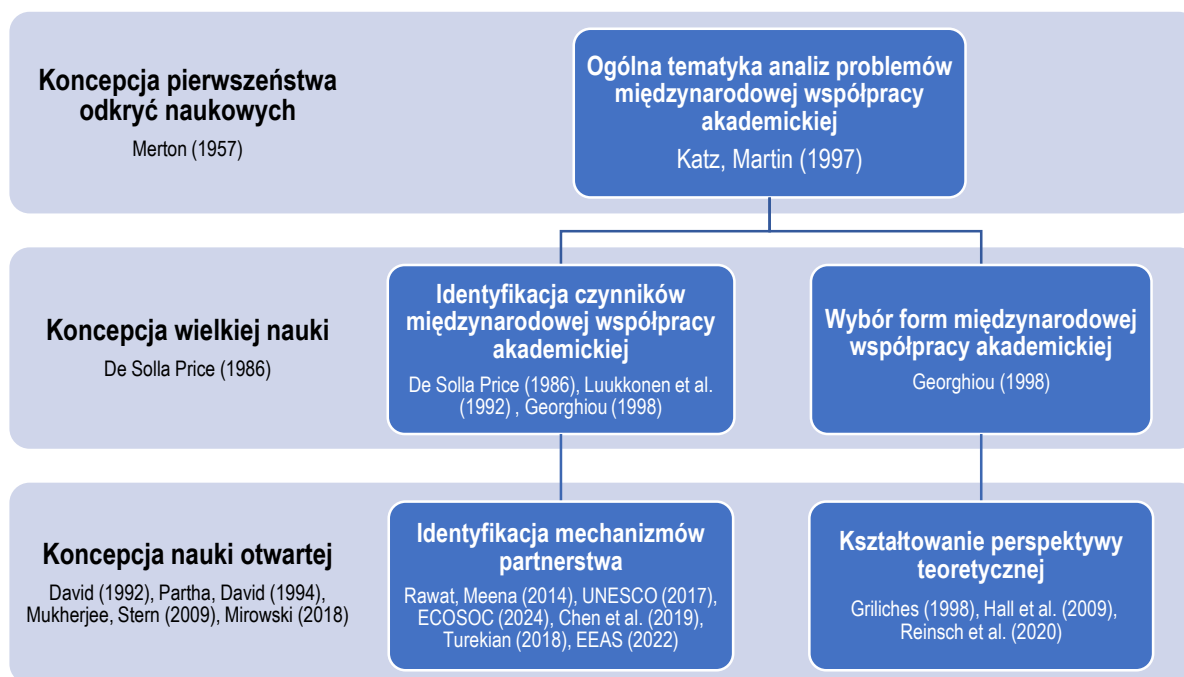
Koncepcja pierwszeństwa odkryć naukowych

Merton (1957)

Ogólna tematyka analiz problemów międzynarodowej współpracy akademickiej

Katz, Martin (1997)

Koncepcja wielkiej nauki

De Solla Price (1986)

Identyfikacja czynników międzynarodowej współpracy akademickiej

De Solla Price (1986), Luukkonen et al. (1992) , Georghiou (1998)

Wybór form międzynarodowej współpracy akademickiej

Georghiou (1998)

Koncepcja nauki otwartej

David (1992), Partha, David (1994), Mukherjee, Stern (2009), Mirowski (2018)

Identyfikacja mechanizmów partnerstwa

Rawat, Meena (2014), UNESCO (2017), ECOSOC (2024), Chen et al. (2019), Turekian (2018), EEAS (2022)

Kształtowanie perspektywy teoretycznej

Griliches (1998), Hall et al. (2009), Reinsch et al. (2020)